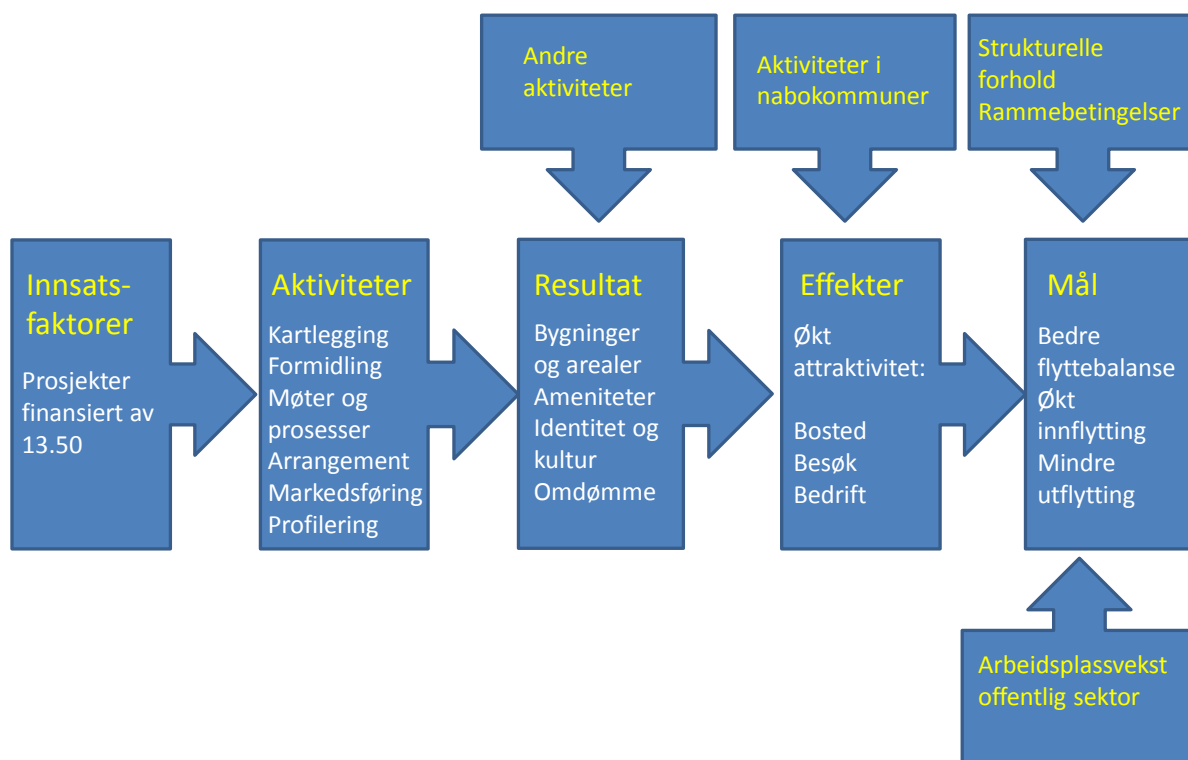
Andre aktiviteter

Aktiviteter i nabokommuner

Strukturelle forhold
Rammebetingelser

Innsats-faktorer

Prosjekter finansiert av 13.50

Aktiviteter

Kartlegging
Formidling
Møter og prosesser
Arrangement
Markedsføring
Profilering

Resultat

Bygninger og arealer
Ameniteter
Identitet og kultur
Omdømme

Effekter

Økt attraktivitet:

Bosted
Besøk
Bedrift

Mål

Bedre flyttebalanse
Økt innflytting
Mindre utflytting

Arbeidsplassvekst offentlig sektor